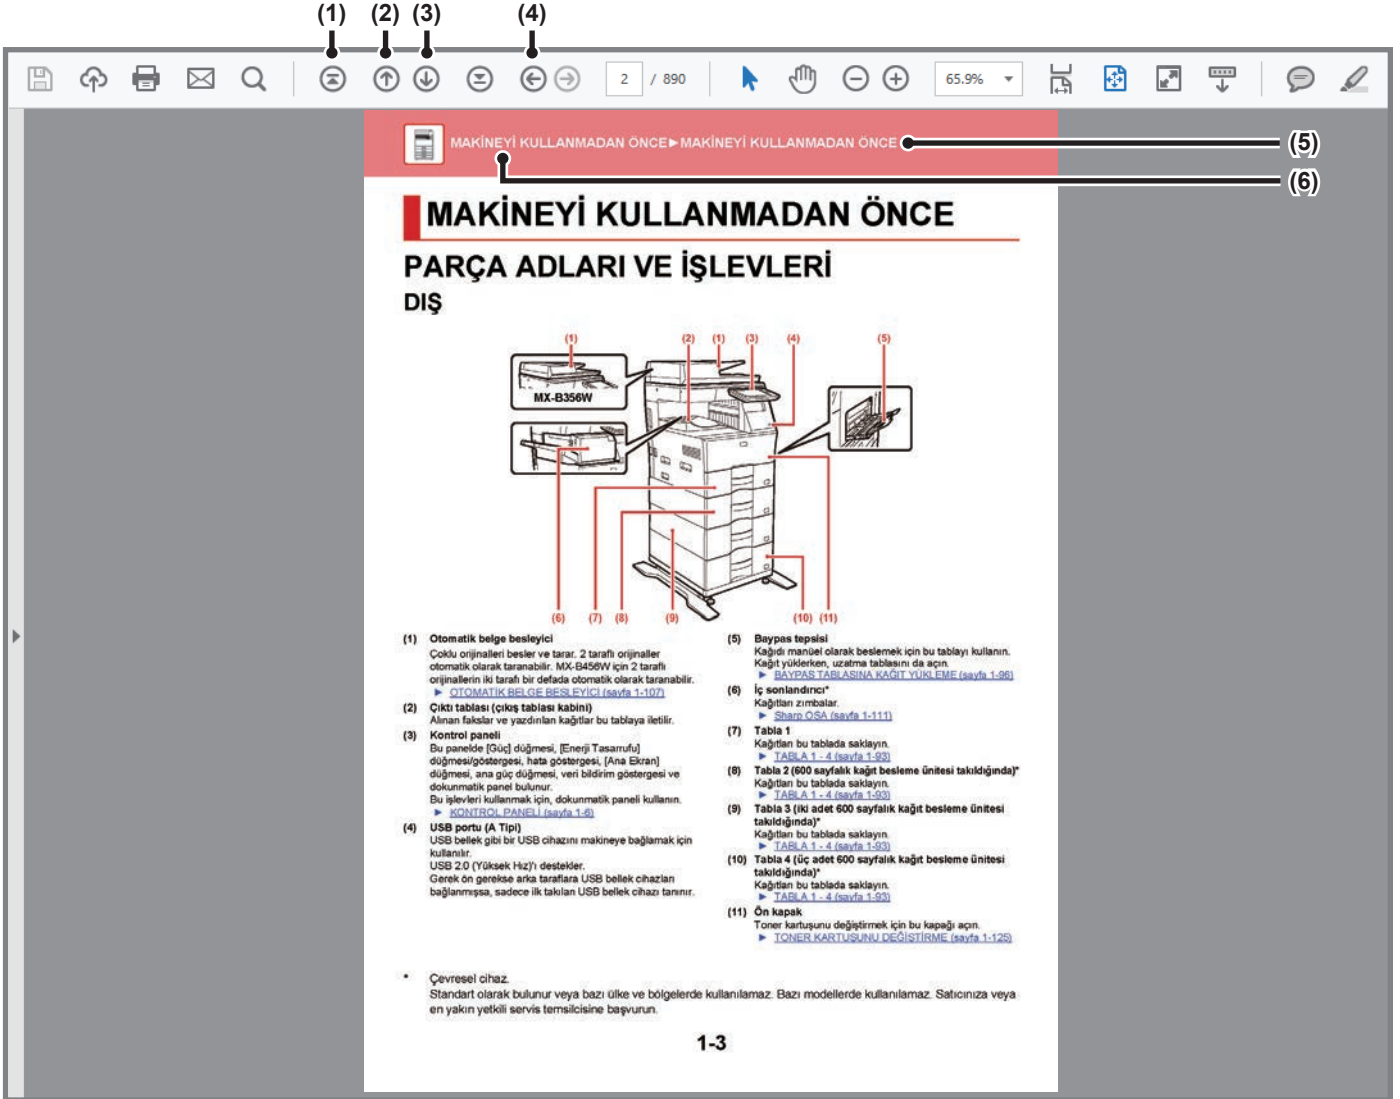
(1) (2) (3) (4)

2 / 890

65.9%

MAKİNEYİ KULLANMADAN ÖNCE►MAKİNEYİ KULLANMADAN ÖNCE

(5)

(6)

MAKİNEYİ KULLANMADAN ÖNCE

PARÇA ADLARI VE İŞLEVLERİ

DIŞ

(1) (2) (1) (3) (4) (5)

MX-B356W

(6) (7) (8) (9) (10) (11)

(1) Otomatik belge besleyici
Çoklu orijinalleri besler ve tarar. 2 taraflı orijinaller otomatik olarak taranabilir. MX-B456W için 2 taraflı orijinallerin iki tarafı bir defada otomatik olarak taranabilir.
► OTOMATİK BELGE BESLEYİCİ (sayfa 1-107)

(2) Çıktı tablası (çıkış tablası kabini)
Alınan fakslar ve yazdırılan kağıtlar bu tablaya iletilir.

(3) Kontrol paneli
Bu panelde [Güç] düğmesi, [Enerji Tasarrufu] düğmesi/göstergesi, hata göstergesi, [Ana Ekran] düğmesi, ana güç düğmesi, veri bildirim göstergesi ve dokunmatik panel bulunur.
Bu işlevleri kullanmak için, dokunmatik paneli kullanın.
► KONTROL PANELİ (sayfa 1-6)

(4) USB portu (A Tipi)
USB bellek gibi bir USB cihazını makineye bağlamak için kullanılır.
USB 2.0 (Yüksek Hız)'ı destekler.
Gerek ön gerekse arka taraflara USB bellek cihazları bağlanmışsa, sadece ilk takılan USB bellek cihazı tanınır.

(5) Baypas tepsisi
Kağıdı manüel olarak beslemek için bu tablayı kullanın.
Kağıt yüklerken, uzatma tablasını da açın.
► BAYPAS TABLASINA KAĞIT YÜKLEME (sayfa 1-96)

(6) İç sonlandırıcı*
Kağıtları zımbalar.
► Sharp OSA (sayfa 1-111)

(7) Tabla 1
Kağıtları bu tablada saklayın.
► TABLA 1 - 4 (sayfa 1-93)

(8) Tabla 2 (600 sayfalık kağıt besleme ünitesi takıldığında)*
Kağıtları bu tablada saklayın.
► TABLA 1 - 4 (sayfa 1-93)

(9) Tabla 3 (iki adet 600 sayfalık kağıt besleme ünitesi takıldığında)*
Kağıtları bu tablada saklayın.
► TABLA 1 - 4 (sayfa 1-93)

(10) Tabla 4 (üç adet 600 sayfalık kağıt besleme ünitesi takıldığında)*
Kağıtları bu tablada saklayın.
► TABLA 1 - 4 (sayfa 1-93)

(11) Ön kapak
Toner kartuşunu değiştirmek için bu kapağı açın.
► TONER KARTUŞUNU DEĞİŞTİRME (sayfa 1-125)

* Çevresel cihaz.
Standart olarak bulunur veya bazı ülke ve bölgelerde kullanılamaz. Bazı modellerde kullanılamaz. Satıcınıza veya en yakın yetkili servis temsilcisine başvurun.

1-3